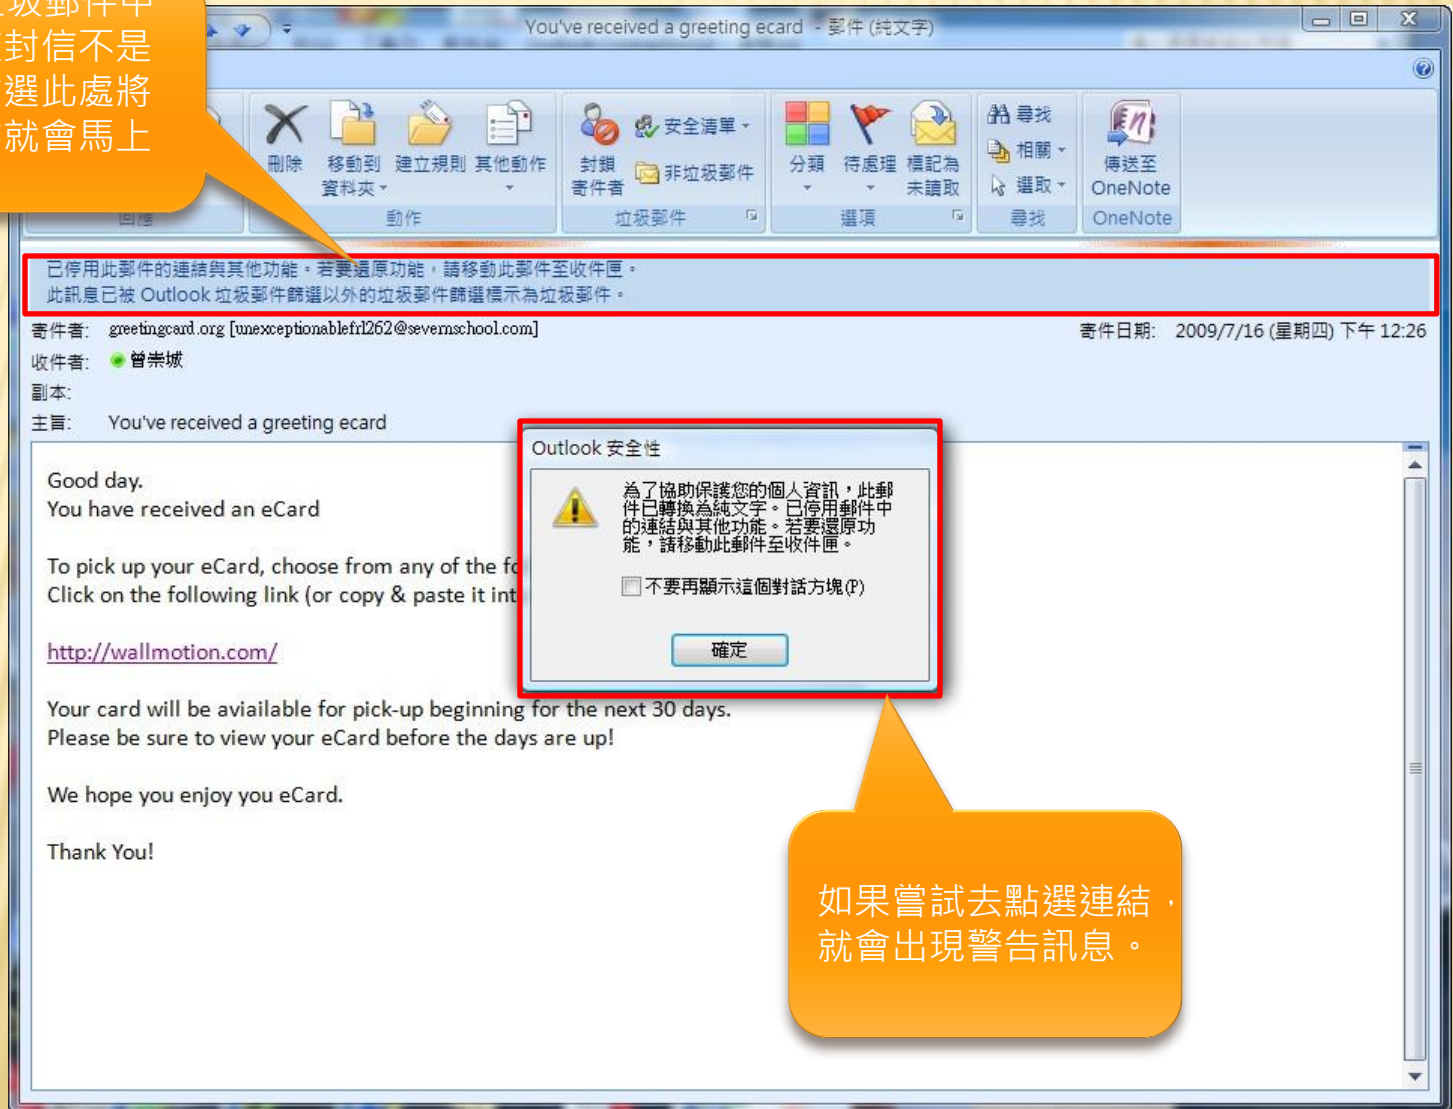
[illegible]圾郵件中
封信不是
選此處將
就會馬上

You've received a greeting ecard - 郵件 (純文字)

刪除
移動到資料夾
建立規則
其他動作
動作
封鎖寄件者
安全清單
非垃圾郵件
垃圾郵件
分類
待處理
標記為未讀取
選項
尋找
相關
選取
尋找
傳送至 OneNote
OneNote

已停用此郵件的連結與其他功能。若要還原功能，請移動此郵件至收件匣。
此訊息已被 Outlook 垃圾郵件篩選以外的垃圾郵件篩選標示為垃圾郵件。

寄件者: greetingcard.org [unexceptionablefrl262@severnschool.com]
寄件日期: 2009/7/16 (星期四) 下午 12:26
收件者: 曾崇城
副本:
主旨: You've received a greeting ecard

Good day.
You have received an eCard

To pick up your eCard, choose from any of the fo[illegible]
Click on the following link (or copy & paste it int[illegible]

http://wallmotion.com/

Your card will be aviailable for pick-up beginning for the next 30 days.
Please be sure to view your eCard before the days are up!

We hope you enjoy you eCard.

Thank You!

Outlook 安全性
為了協助保護您的個人資訊，此郵件已轉換為純文字。已停用郵件中的連結與其他功能。若要還原功能，請移動此郵件至收件匣。
不要再顯示這個對話方塊(P)
確定

如果嘗試去點選連結，就會出現警告訊息。